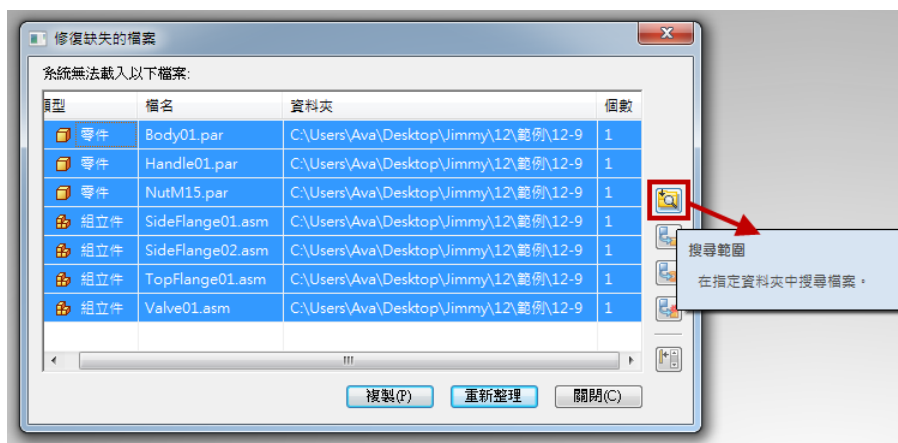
修復缺失的檔案

系統無法載入以下檔案:

| 類型 | 檔名 | 資料夾 | 個數 |
|---|---|---|---|
| 零件 | Body01.par | C:\Users\Ava\Desktop\Jimmy\12\範例\12-9 | 1 |
| 零件 | Handle01.par | C:\Users\Ava\Desktop\Jimmy\12\範例\12-9 | 1 |
| 零件 | NutM15.par | C:\Users\Ava\Desktop\Jimmy\12\範例\12-9 | 1 |
| 組立件 | SideFlange01.asm | C:\Users\Ava\Desktop\Jimmy\12\範例\12-9 | 1 |
| 組立件 | SideFlange02.asm | C:\Users\Ava\Desktop\Jimmy\12\範例\12-9 | 1 |
| 組立件 | TopFlange01.asm | C:\Users\Ava\Desktop\Jimmy\12\範例\12-9 | 1 |
| 組立件 | Valve01.asm | C:\Users\Ava\Desktop\Jimmy\12\範例\12-9 | 1 |

搜尋範圍

在指定資料夾中搜尋檔案。

複製(P) 重新整理 關閉(C)